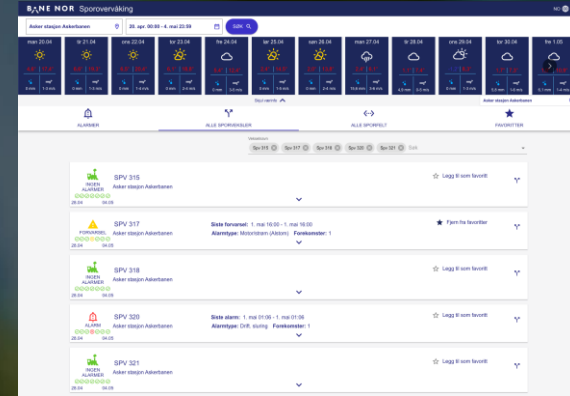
BANE NOR Sporovervåking

Asker stasjon Askerbanen

20. apr. 00:00 - 4. mai 23:59

SØK

man 20.04
tir 21.04
ons 22.04
tor 23.04
fre 24.04
lør 25.04
søn 26.04
man 27.04
tir 28.04
ons 29.04
tor 30.04
fre 1.05

Asker stasjon Askerbanen

Skjul været

ALARMER
ALLE SPORVEKSLER
ALLE SPORFELT
FAVORITTER

Veksler

Spv 315
Spv 317
Spv 318
Spv 320
Spv 321
Søk

INGEN ALARMER
SPV 315
Asker stasjon Askerbanen
Legg til som favoritt
28.04 04.05

FORVARSEL
SPV 317
Asker stasjon Askerbanen
Siste forvarsel: 1. mai 16:00 - 1. mai 16:00
Alarmtype: Motorstrøm (Aktom). Forekomster: 1
Fjern fra favoritter
28.04 04.05

INGEN ALARMER
SPV 318
Asker stasjon Askerbanen
Legg til som favoritt
28.04 04.05

ALARM
SPV 320
Asker stasjon Askerbanen
Siste alarm: 1. mai 01:06 - 1. mai 01:06
Alarmtype: Drift. sturing Forekomster: 1
Legg til som favoritt
28.04 04.05

INGEN ALARMER
SPV 321
Asker stasjon Askerbanen
Legg til som favoritt
28.04 04.05